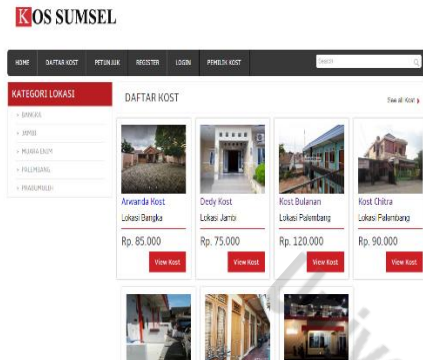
KOS SUMSEL

HOME DAFTAR KOST PETUNJUK REGISTER LOGIN PEMILIK KOST

Search

KATEGORI LOKASI

BANGKA

JAMBI

MUARA ENIM

PALEMBANG

PRABUMULIH

DAFTAR KOST

See all Kost

Anwarda Kost
Lokasi Bangka
Rp. 85.000
View Kost

Dedy Kost
Lokasi Jambi
Rp. 75.000
View Kost

Kost Bulanan
Lokasi Palembang
Rp. 120.000
View Kost

Kost Chitra
Lokasi Palembang
Rp. 90.000
View Kost